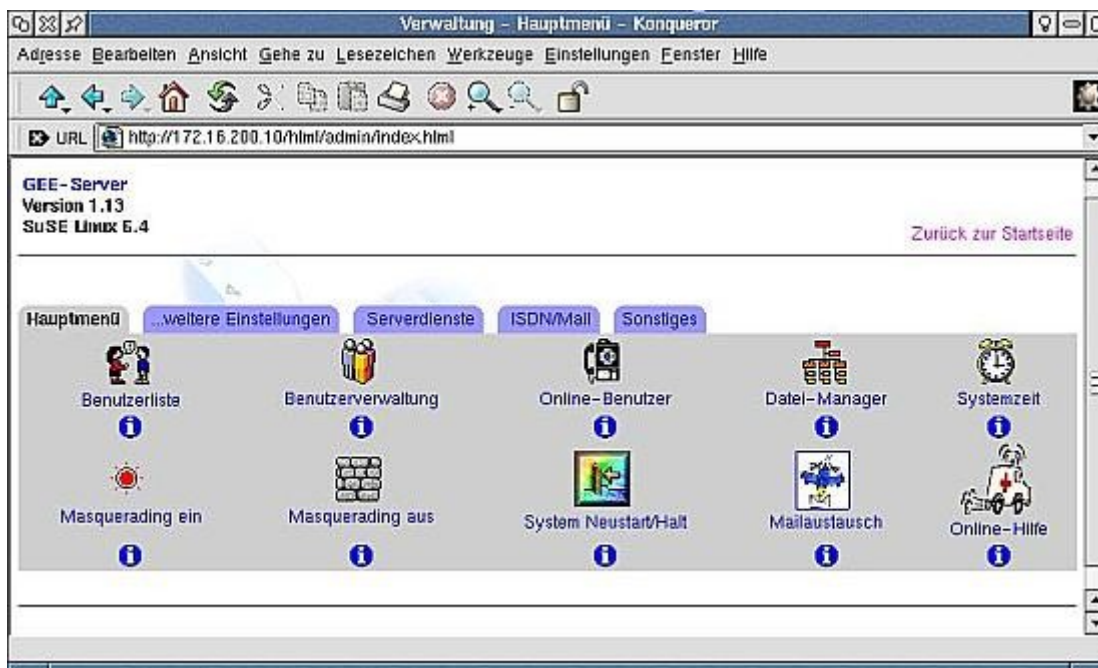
Verwaltung - Hauptmenü - Konqueror

Adresse Bearbeiten Ansicht Gehe zu Lesezeichen Werkzeuge Einstellungen Fenster Hilfe

URL http://172.16.200.10/html/admin/index.html

GEE-Server
Version 1.13
SuSE Linux 6.4

Zurück zur Startseite

Hauptmenü ...weitere Einstellungen Serverdienste ISDN/Mail Sonstiges

Benutzerliste
Benutzerverwaltung
Online-Benutzer
Datei-Manager
Systemzeit

Masquerading ein
Masquerading aus
System Neustart/Halt
Mailaustausch
Online-Hilfe